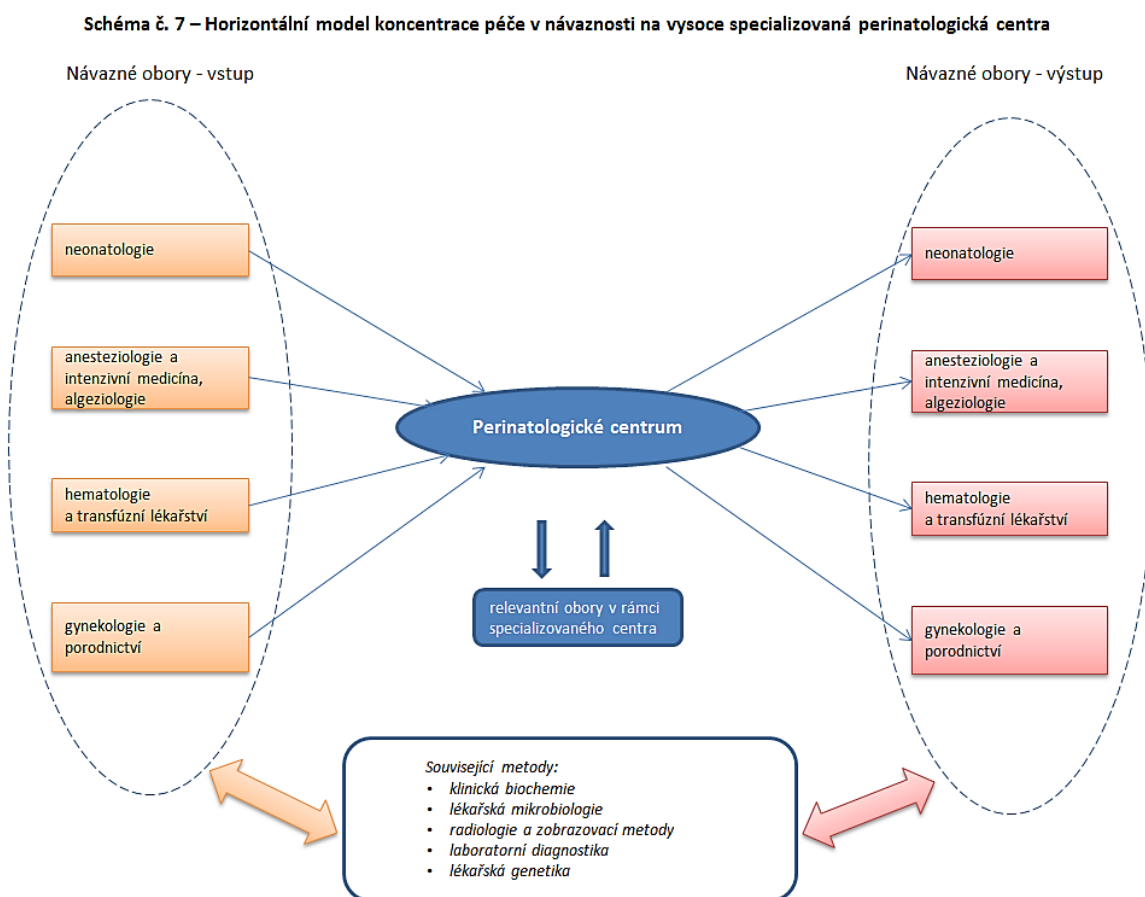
Schéma č. 7 – Horizontální model koncentrace péče v návaznosti na vysoce specializovaná perinatologická centra

Návazné obory - vstup

Návazné obory - výstup

neonatologie

anesteziologie a intenzivní medicína, algeziologie

hematologie a transfúzní lékařství

gynekologie a porodnictví

Perinatologické centrum

relevantní obory v rámci specializovaného centra

neonatologie

anesteziologie a intenzivní medicína, algeziologie

hematologie a transfúzní lékařství

gynekologie a porodnictví

Související metody:
• klinická biochemie
• lékařská mikrobiologie
• radiologie a zobrazovací metody
• laboratorní diagnostika
• lékařská genetika